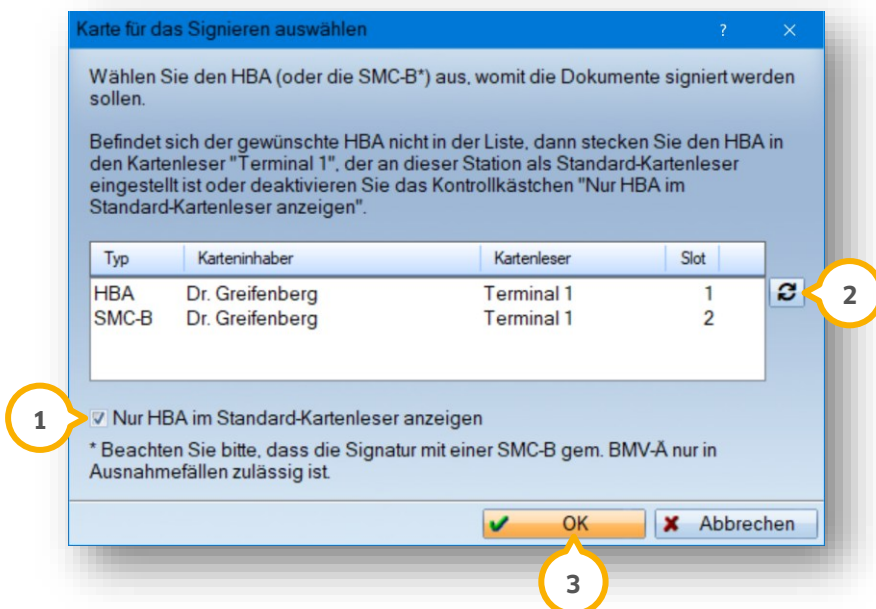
Karte für das Signieren auswählen ? ×

Wählen Sie den HBA (oder die SMC-B*) aus, womit die Dokumente signiert werden sollen.

Befindet sich der gewünschte HBA nicht in der Liste, dann stecken Sie den HBA in den Kartenleser "Terminal 1", der an dieser Station als Standard-Kartenleser eingestellt ist oder deaktivieren Sie das Kontrollkästchen "Nur HBA im Standard-Kartenleser anzeigen".

| Typ | Karteninhaber | Kartenleser | Slot |
|---|---|---|---|
| HBA | Dr. Greifenberg | Terminal 1 | 1 |
| SMC-B | Dr. Greifenberg | Terminal 1 | 2 |

2

1

Nur HBA im Standard-Kartenleser anzeigen

* Beachten Sie bitte, dass die Signatur mit einer SMC-B gem. BMV-Ä nur in Ausnahmefällen zulässig ist.

OK

Abbrechen

3